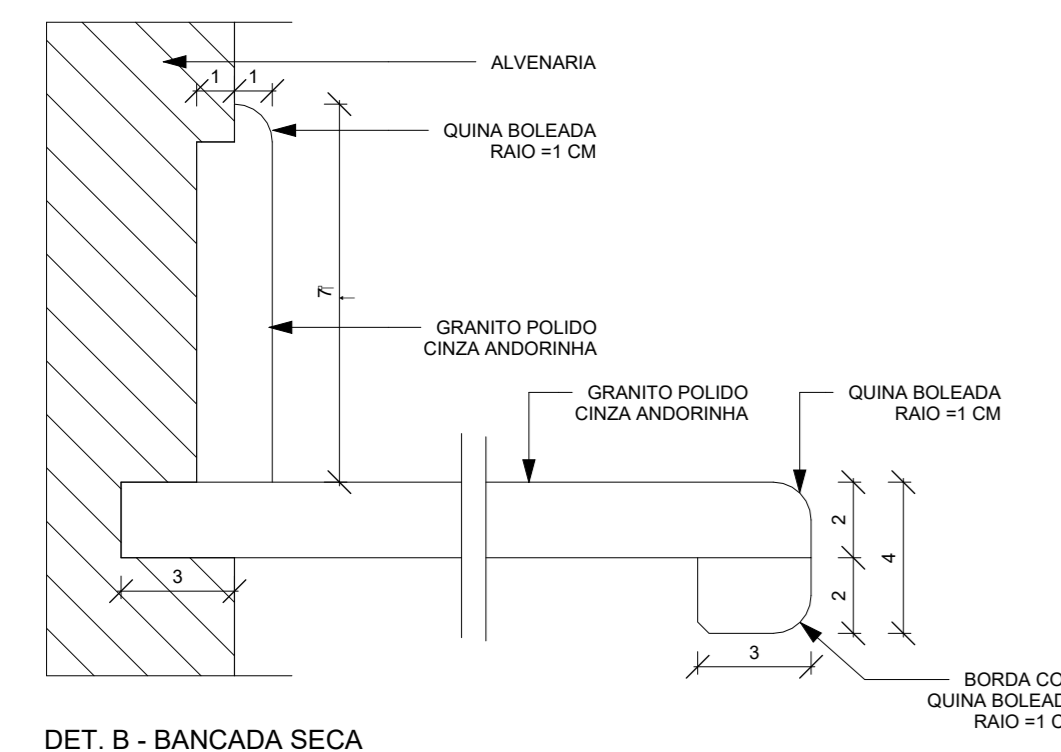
ALVENARIA

1 1

QUINA BOLEADA
RAIO =1 CM

7

GRANITO POLIDO
CINZA ANDORINHA

GRANITO POLIDO
CINZA ANDORINHA

QUINA BOLEADA
RAIO =1 CM

2

4

2

3

3

BORDA CO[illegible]
QUINA BOLEAD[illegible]
RAIO =1 C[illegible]

DET. B - BANCADA SECA